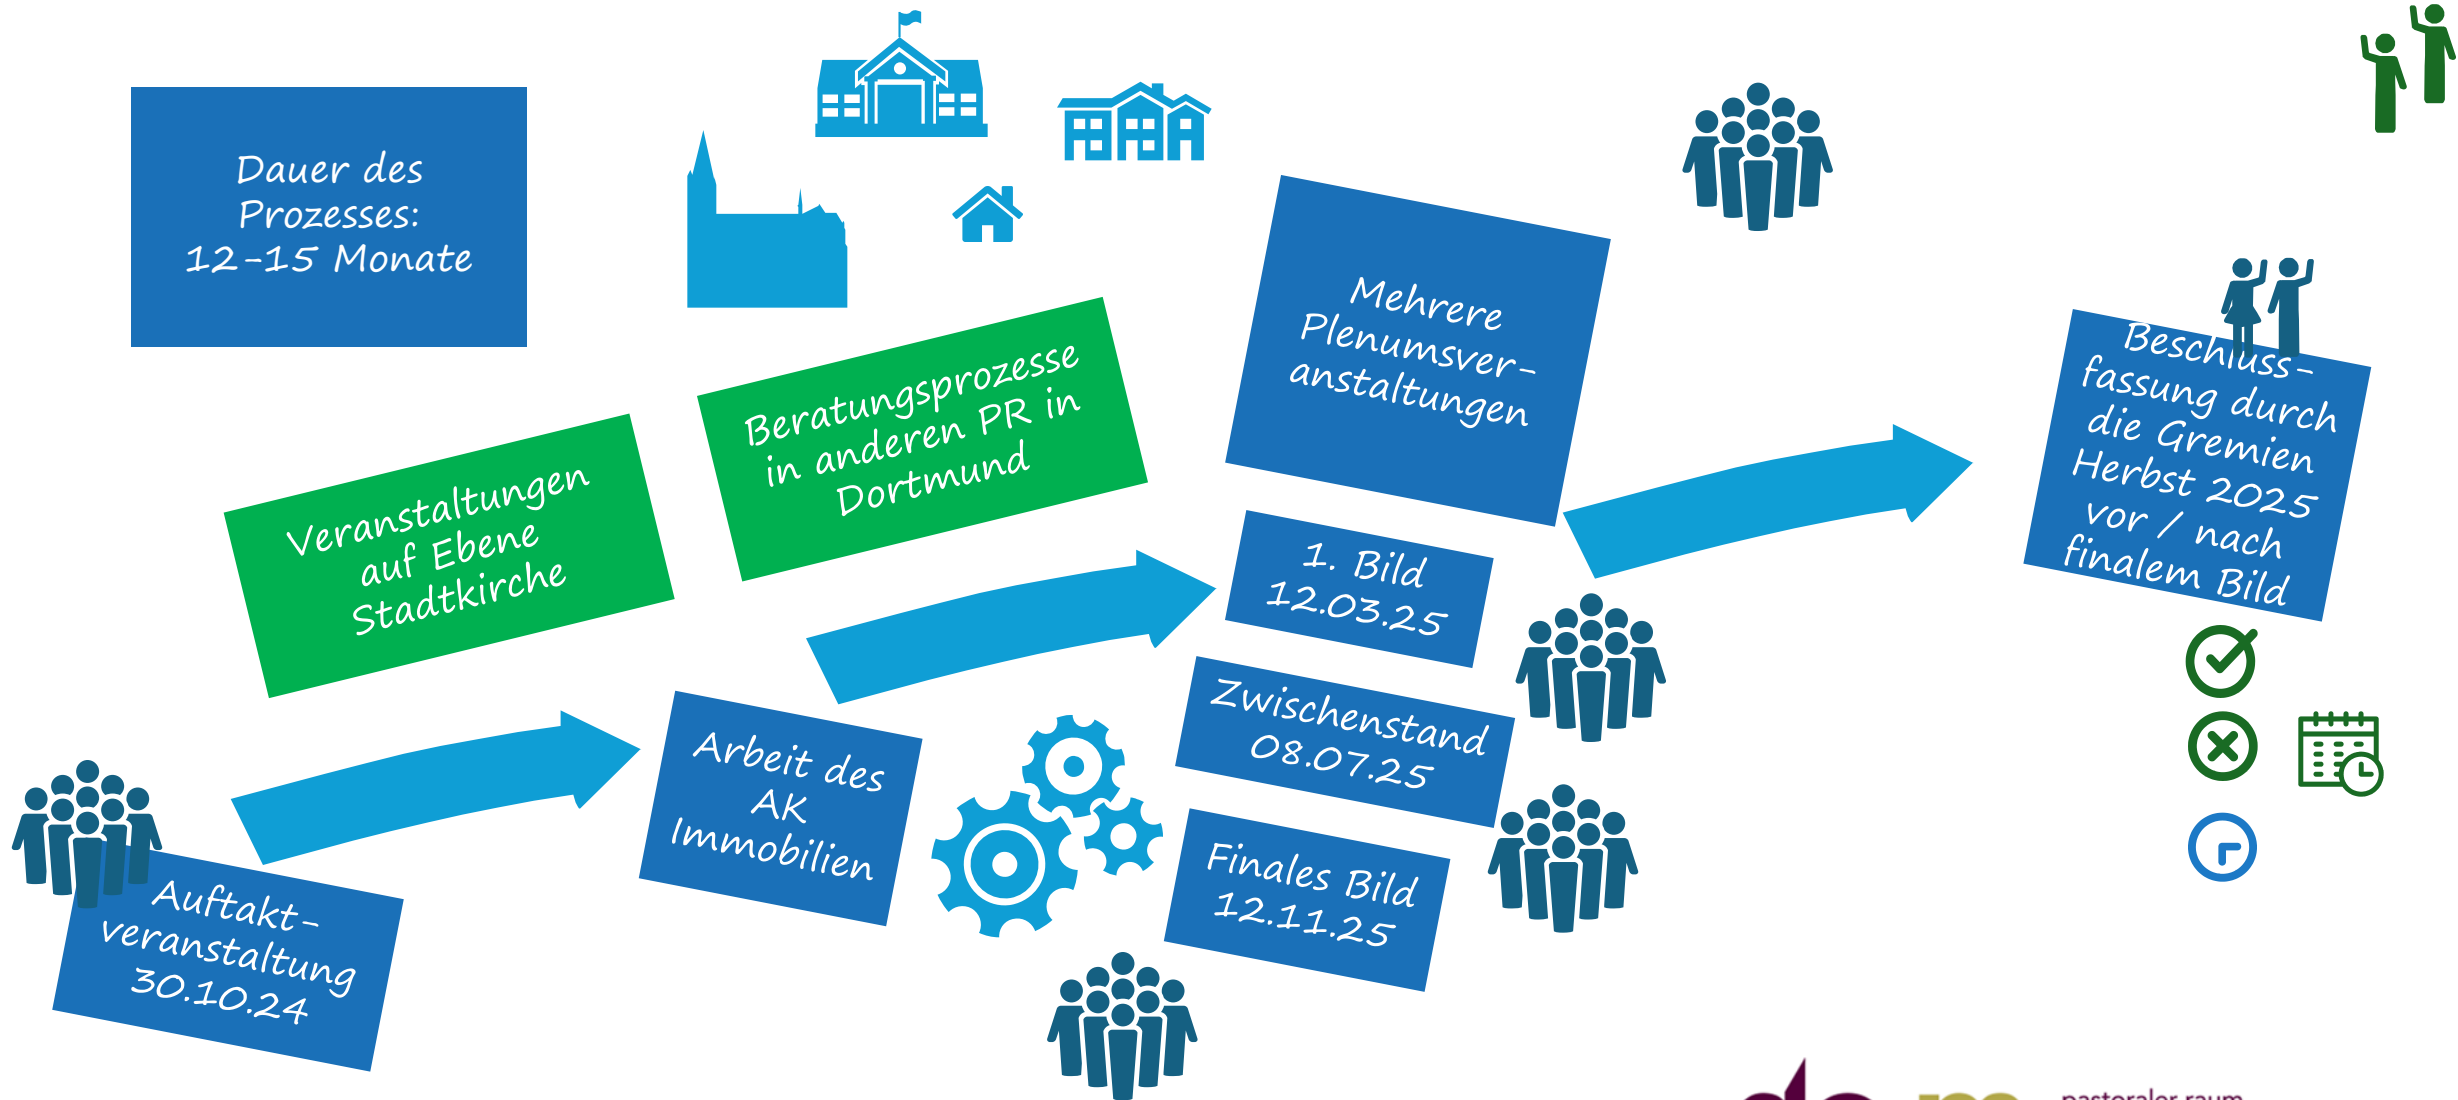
Dauer des Prozesses: 12-15 Monate

Veranstaltungen auf Ebene Stadtkirche

Beratungsprozesse in anderen PR in Dortmund

Mehrere Plenumsveranstaltungen

Beschlussfassung durch die Gremien Herbst 2025 vor / nach finalem Bild

1. Bild 12.03.25

Zwischenstand 08.07.25

Finales Bild 12.11.25

Arbeit des AK Immobilien

Auftaktveranstaltung 30.10.24

pastoraler raum